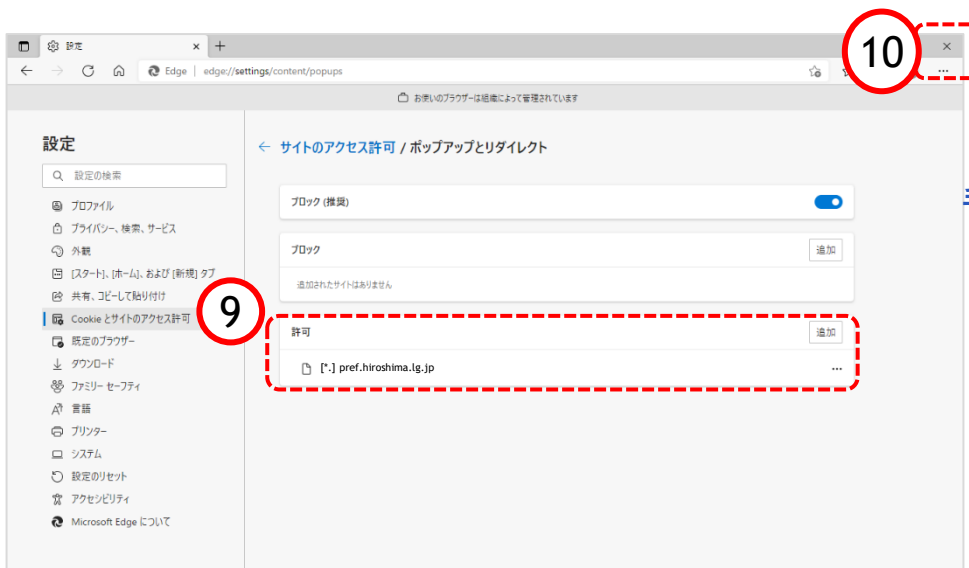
設定 × +

Edge | edge://settings/content/popups

10

お使いのブラウザーは組織によって管理されています

設定

設定の検索

プロファイル
プライバシー、検索、サービス
外観
[スタート]、[ホーム]、および [新規] タブ
共有、コピーして貼り付け
Cookie とサイトのアクセス許可
既定のブラウザー
ダウンロード
ファミリー セーフティ
言語
プリンター
システム
設定のリセット
アクセシビリティ
Microsoft Edge について

← サイトのアクセス許可 / ポップアップとリダイレクト

ブロック (推奨)

ブロック
追加
追加されたサイトはありません

9

許可
追加
[*.] pref.hiroshima.lg.jp ...